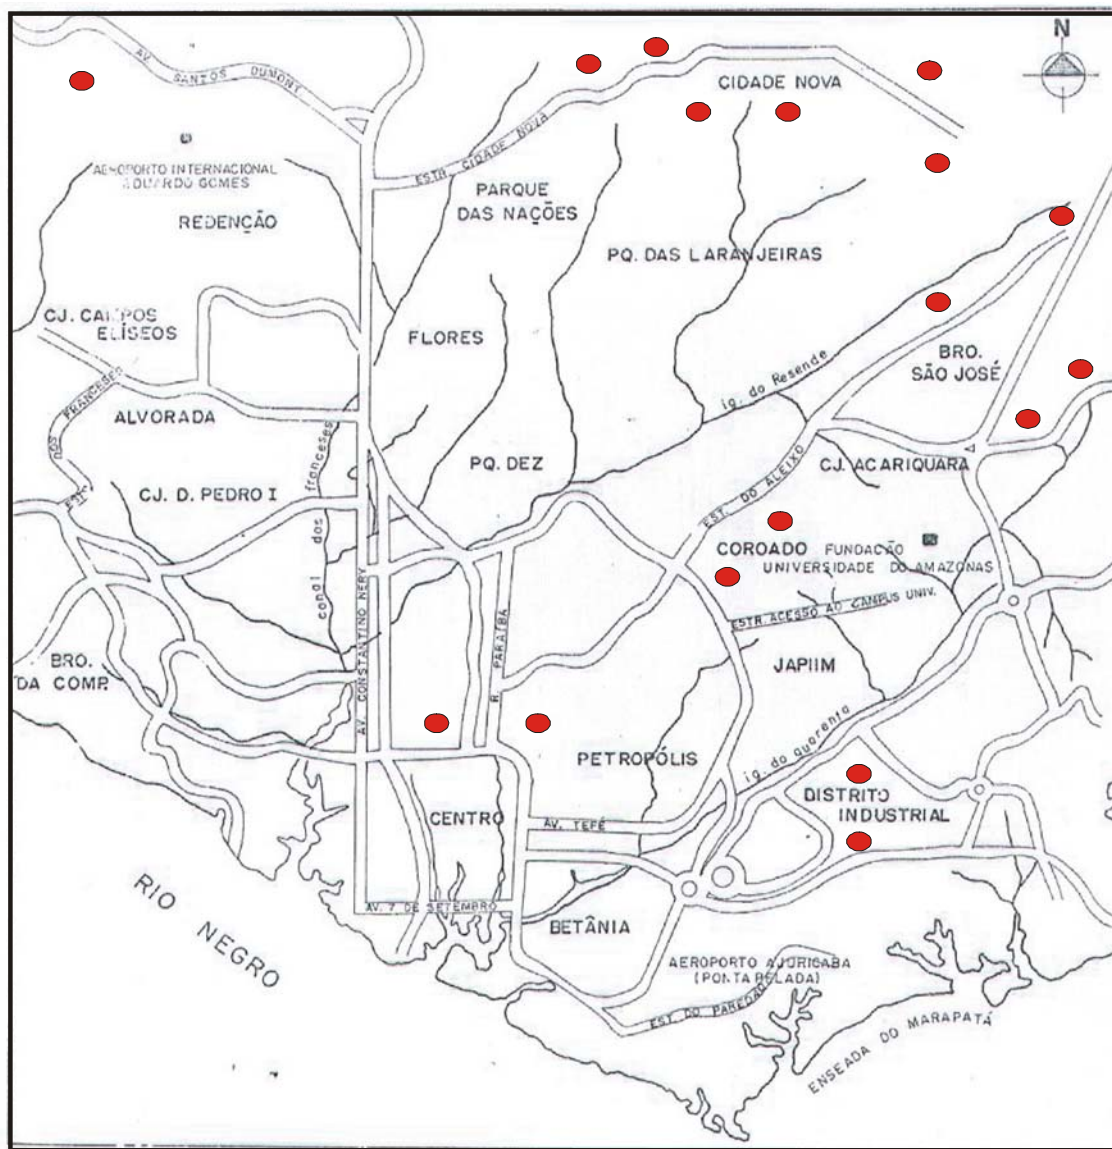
N

AV. SANTOS DUMONT

CIDADE NOVA

AEROPORTO INTERNACIONAL EDUARDO GOMES

ESTR. CIDADE NOVA

REDENÇÃO

PARQUE DAS NAÇÕES

PQ. DAS LARANJEIRAS

CJ. CAMPOS ELÍSEOS

FLORES

BRO. SÃO JOSÉ

ig. do Resende

EST. DOS FRANCESES

ALVORADA

canal dos franceses

PQ. DEZ

CJ. ACARIQUARA

EST. DO ALEIXO

CJ. D. PEDRO I

COROADO

FUNDAÇÃO UNIVERSIDADE DO AMAZONAS

ESTR. ACESSO AO CAMPUS UNIV.

R. PARAIBA

AV. CONSTANTINO NERY

JAPIIM

BRO. DA COMP.

ig. do Quarenta

PETROPÓLIS

DISTRITO INDUSTRIAL

CENTRO

AV. TEFÉ

RIO NEGRO

AV. 7 DE SETEMBRO

BETÂNIA

AEROPORTO AJURICABA (PONTA PELADA)

EST. DO PAREDÃO

ENSEADA DO MARAPATÁ